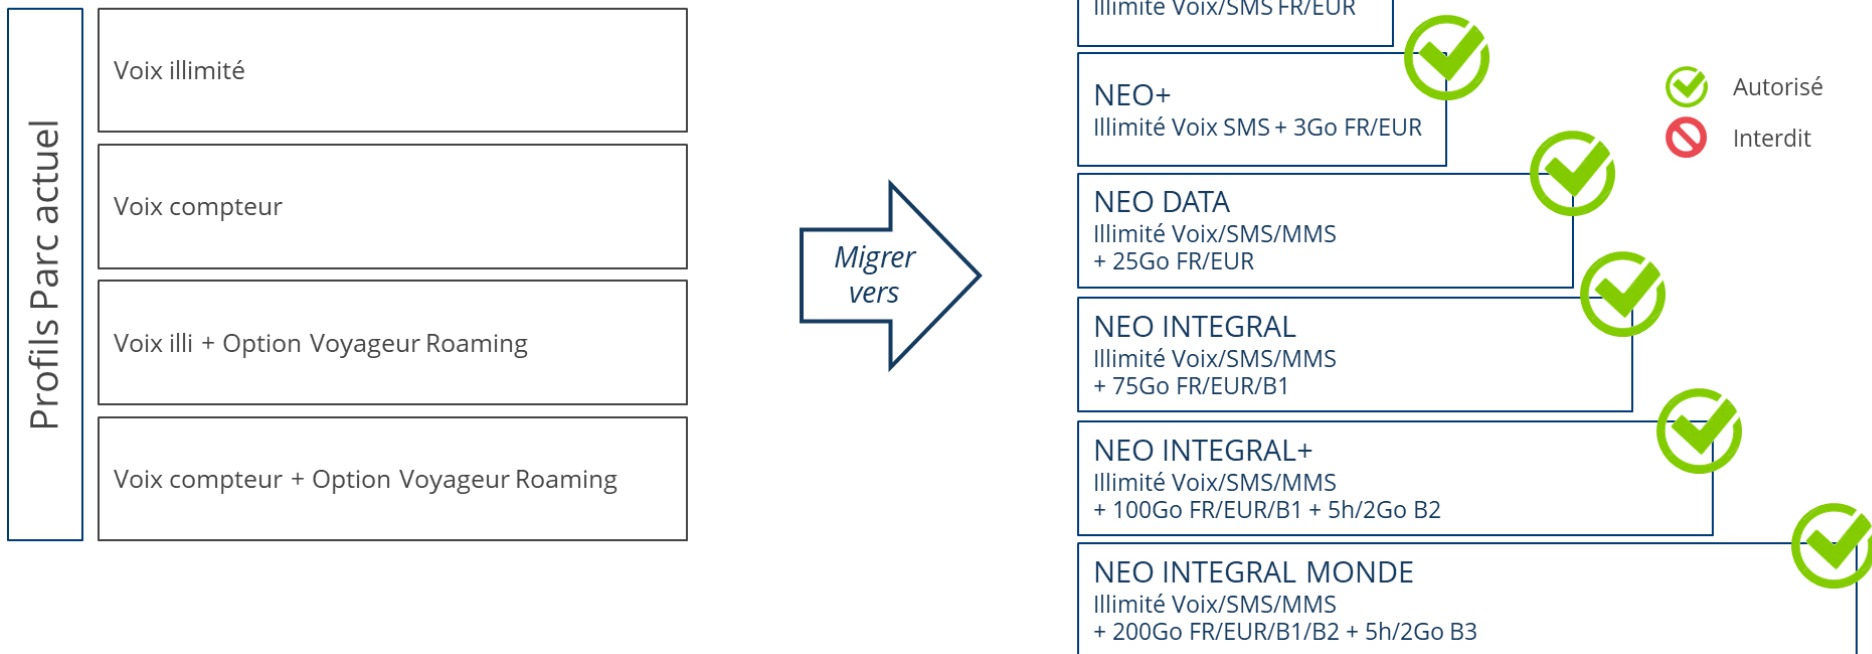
Profils Parc actuel

Voix illimité

Voix compteur

Voix illi + Option Voyageur Roaming

Voix compteur + Option Voyageur Roaming

Migrer vers

Illimité Voix/SMS FR/EUR

NEO+
Illimité Voix SMS + 3Go FR/EUR

NEO DATA
Illimité Voix/SMS/MMS
+ 25Go FR/EUR

NEO INTEGRAL
Illimité Voix/SMS/MMS
+ 75Go FR/EUR/B1

NEO INTEGRAL+
Illimité Voix/SMS/MMS
+ 100Go FR/EUR/B1 + 5h/2Go B2

NEO INTEGRAL MONDE
Illimité Voix/SMS/MMS
+ 200Go FR/EUR/B1/B2 + 5h/2Go B3

Autorisé
Interdit